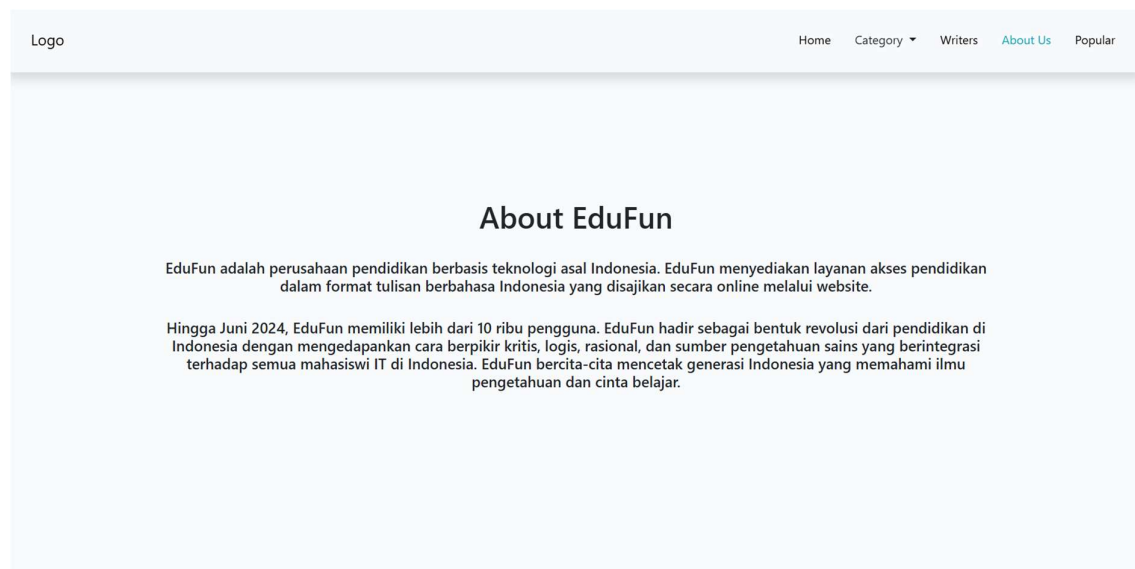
Logo

Home Category Writers About Us Popular

About EduFun

EduFun adalah perusahaan pendidikan berbasis teknologi asal Indonesia. EduFun menyediakan layanan akses pendidikan dalam format tulisan berbahasa Indonesia yang disajikan secara online melalui website.

Hingga Juni 2024, EduFun memiliki lebih dari 10 ribu pengguna. EduFun hadir sebagai bentuk revolusi dari pendidikan di Indonesia dengan mengedapankan cara berpikir kritis, logis, rasional, dan sumber pengetahuan sains yang berintegrasi terhadap semua mahasiswi IT di Indonesia. EduFun bercita-cita mencetak generasi Indonesia yang memahami ilmu pengetahuan dan cinta belajar.